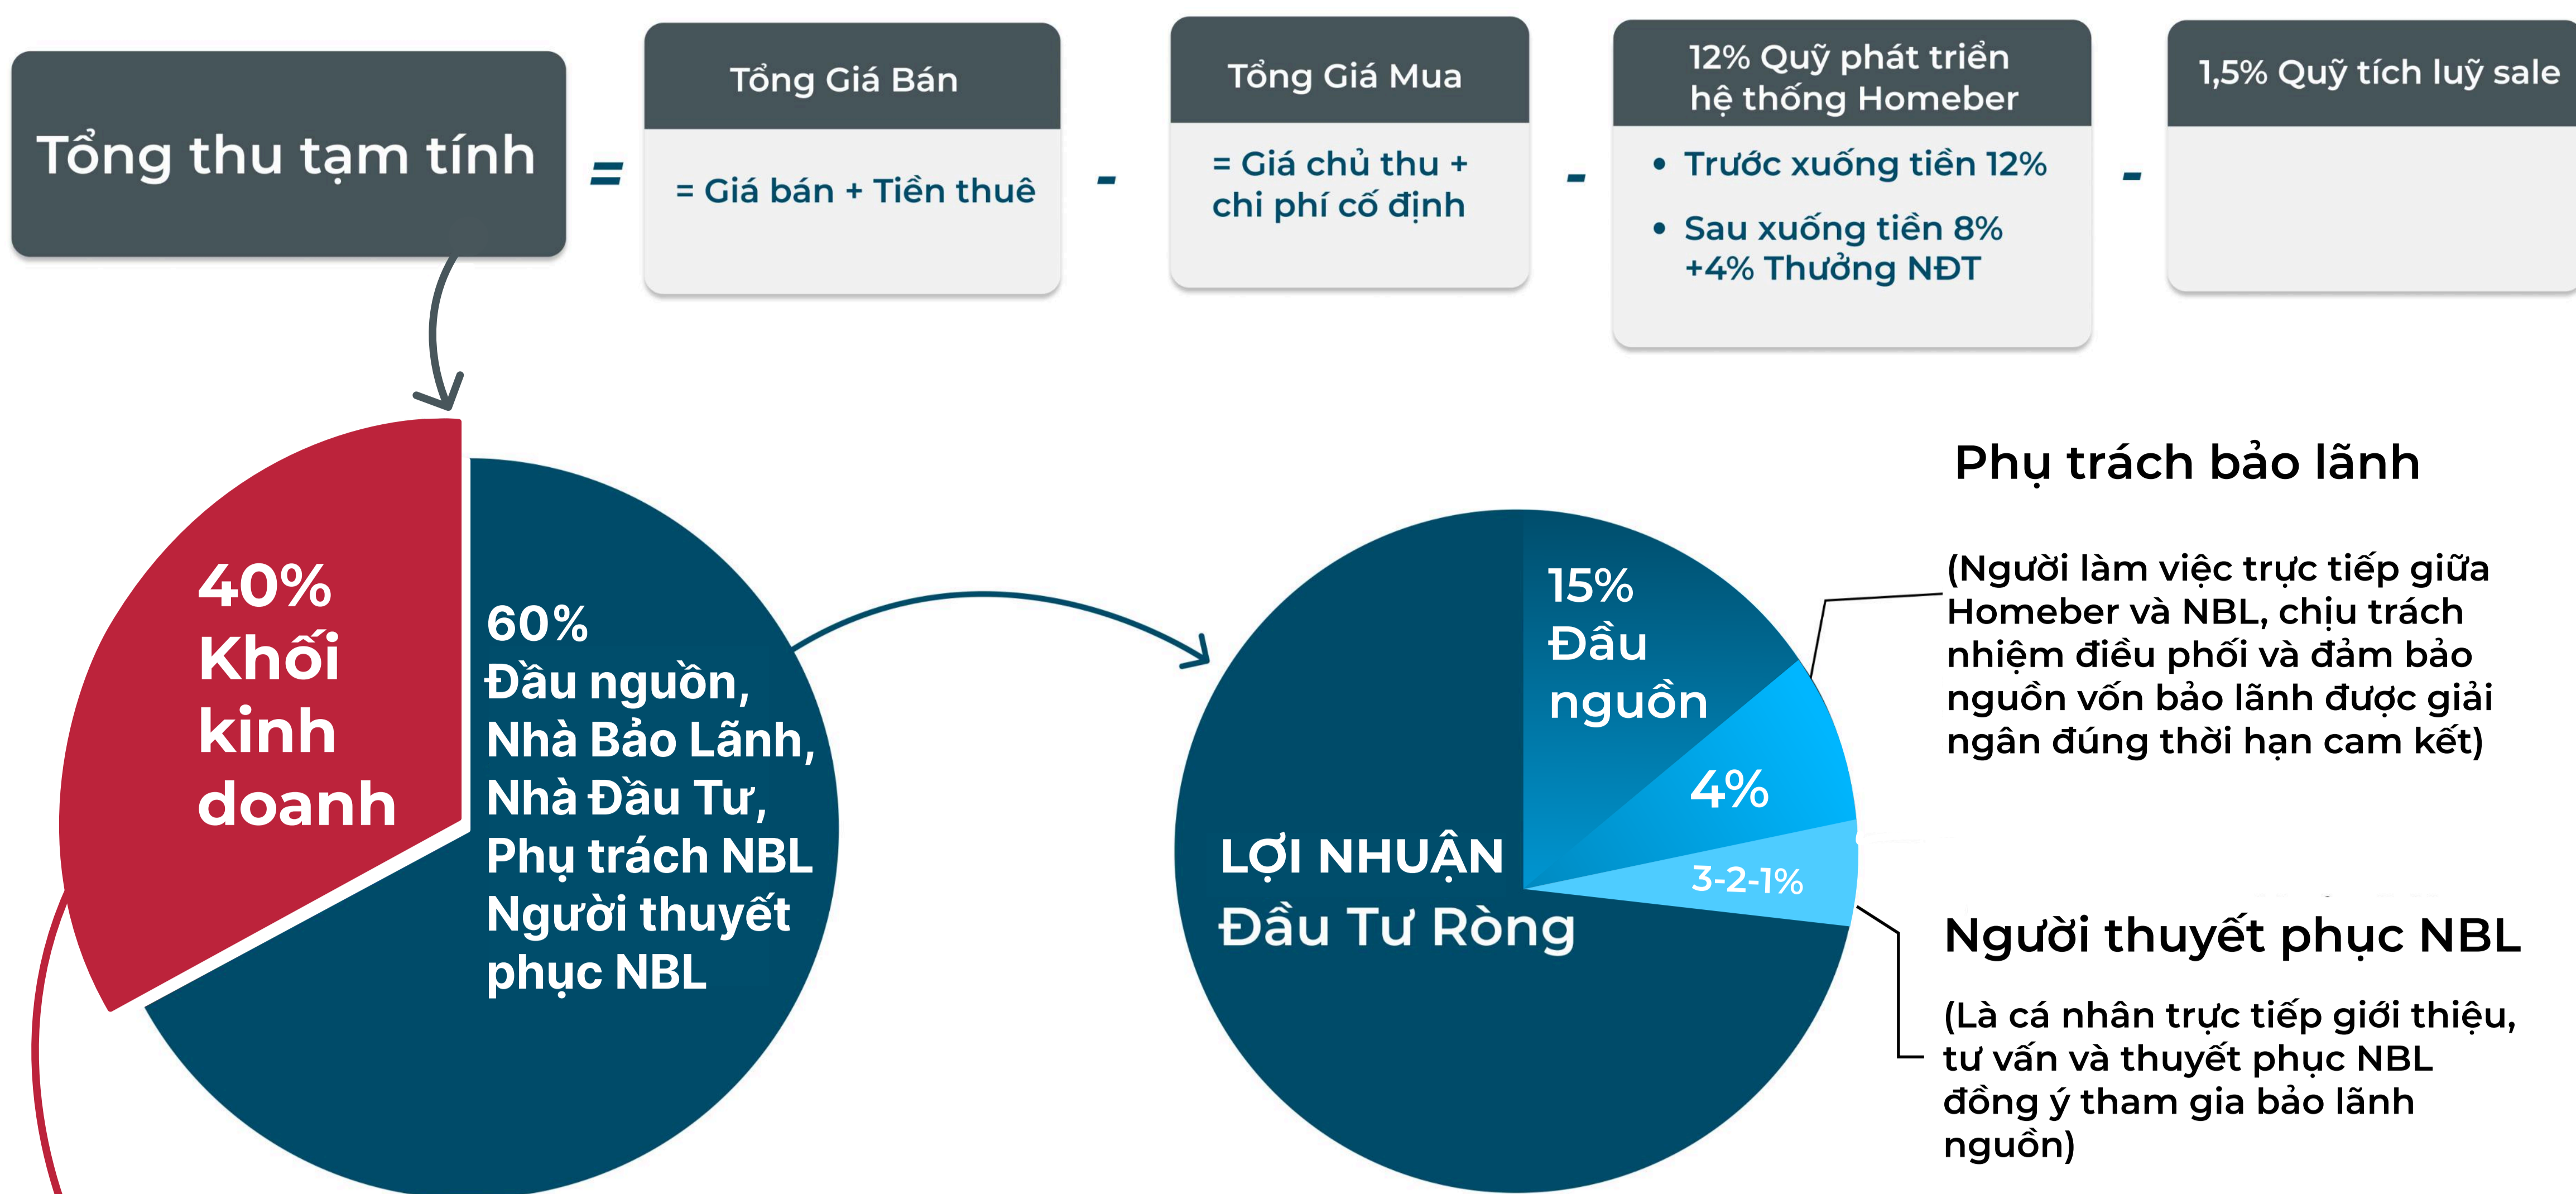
Tổng thu tạm tính

=

Tổng Giá Bán

= Giá bán + Tiền thuê

-

Tổng Giá Mua

= Giá chủ thu + chi phí cố định

-

12% Quỹ phát triển hệ thống Homeber

• Trước xuống tiền 12%

• Sau xuống tiền 8% +4% Thưởng NĐT

-

1,5% Quỹ tích luỹ sale

40% Khối kinh doanh

60% Đầu nguồn, Nhà Bảo Lãnh, Nhà Đầu Tư, Phụ trách NBL Người thuyết phục NBL

15% Đầu nguồn

4%

3-2-1%

LỢI NHUẬN Đầu Tư Ròng

Phụ trách bảo lãnh

(Người làm việc trực tiếp giữa Homeber và NBL, chịu trách nhiệm điều phối và đảm bảo nguồn vốn bảo lãnh được giải ngân đúng thời hạn cam kết)

Người thuyết phục NBL

(Là cá nhân trực tiếp giới thiệu, tư vấn và thuyết phục NBL đồng ý tham gia bảo lãnh nguồn)